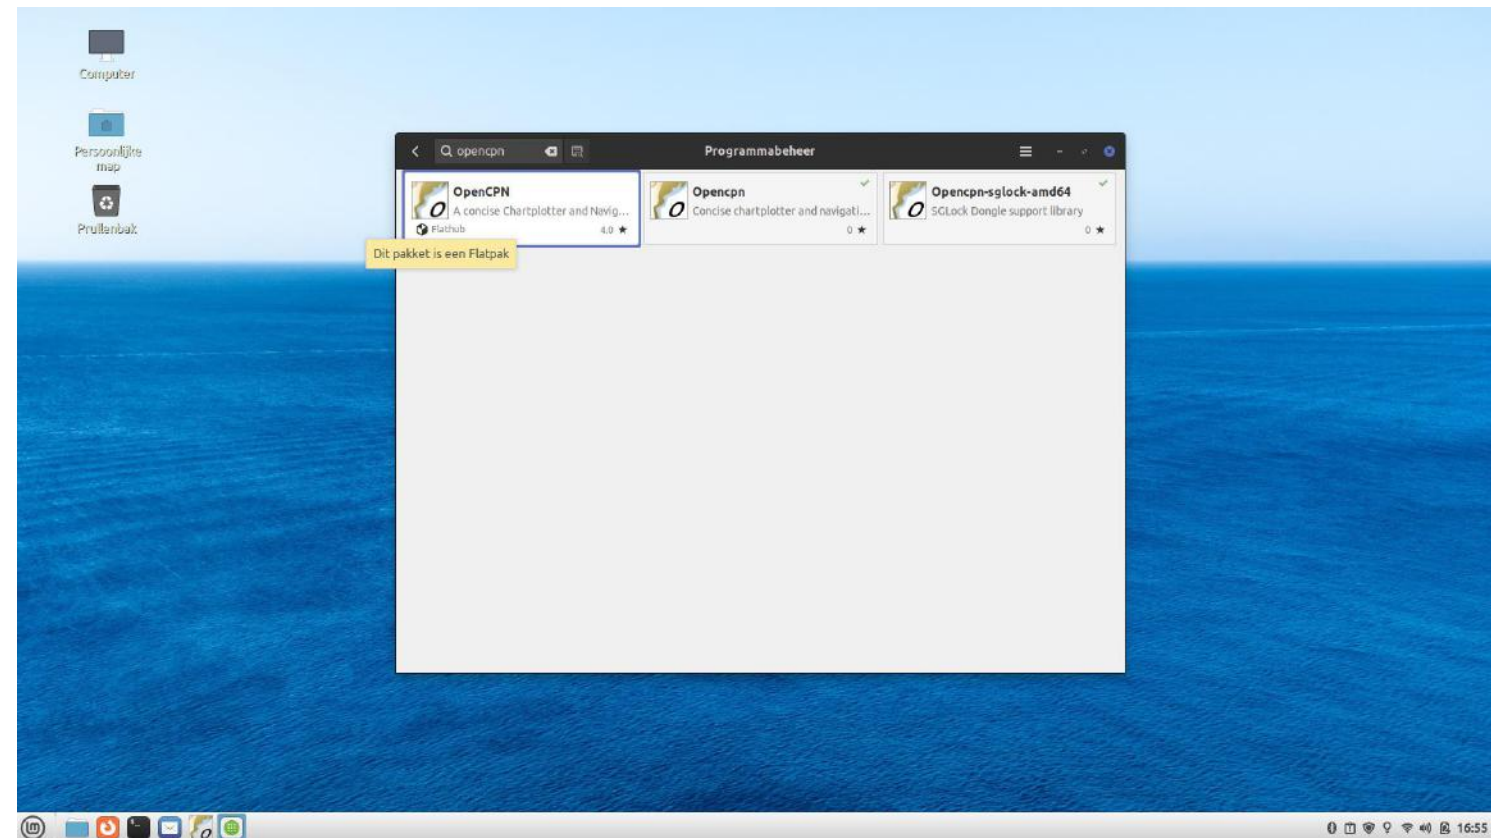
Computer

Persoonlijke map

Prullenbak

opencpn

Programmabeheer

OpenCPN
A concise Chartplotter and Navig...
Flathub
4.0 ★

Dit pakket is een Flatpak

Opencpn
Concise chartplotter and navigati...
0 ★

Opencpn-sglock-amd64
SGLock Dongle support library
0 ★

16:55